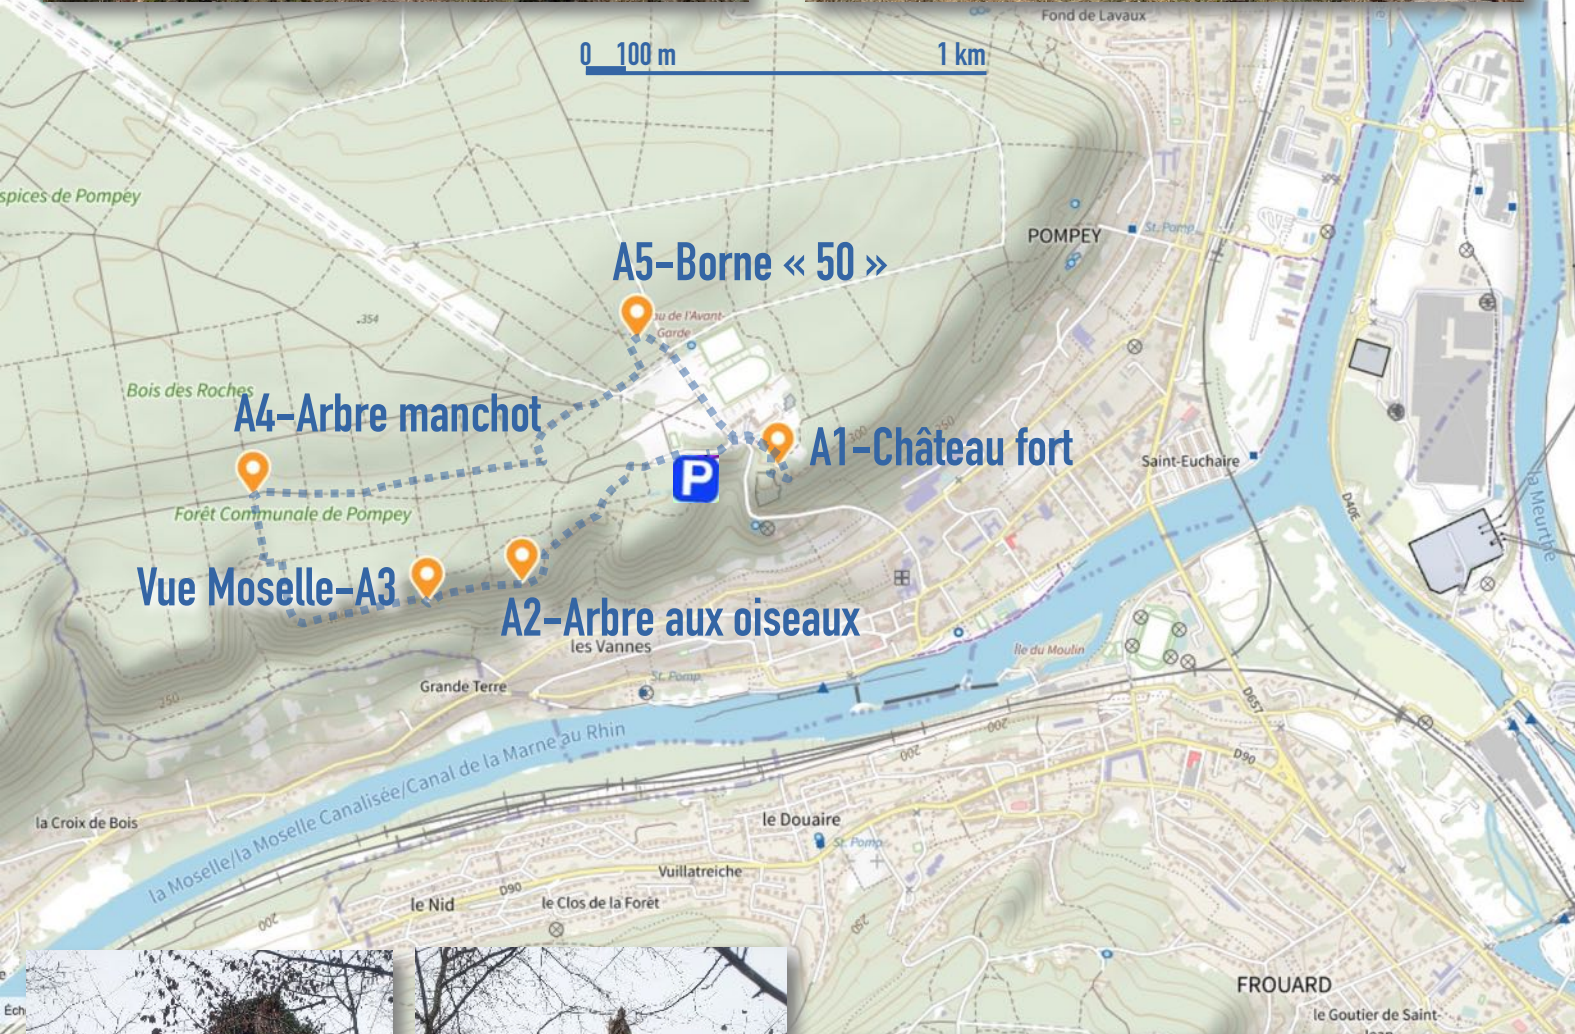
Fond de Lavaux

0 100 m 1 km

spices de Pompey

POMPEY

St. Pomp

A5-Borne « 50 »

au de l'Avant-Garde

354

Bois des Roches

A4-Arbre manchot

A1-Château fort

Saint-Euchaire

Forêt Communale de Pompey

Vue Moselle-A3

A2-Arbre aux oiseaux

les Vannes

Grande Terre

St. Pomp

Île du Moulin

la Meurthe

D40E

D657

D90

200

250

la Croix de Bois

la Moselle/la Moselle Canalisée/Canal de la Marne au Rhin

le Douaire

St. Pomp

Vuillatreiche

le Nid

D90

le Clos de la Forêt

FROUARD

le Goutier de Saint-

Éch